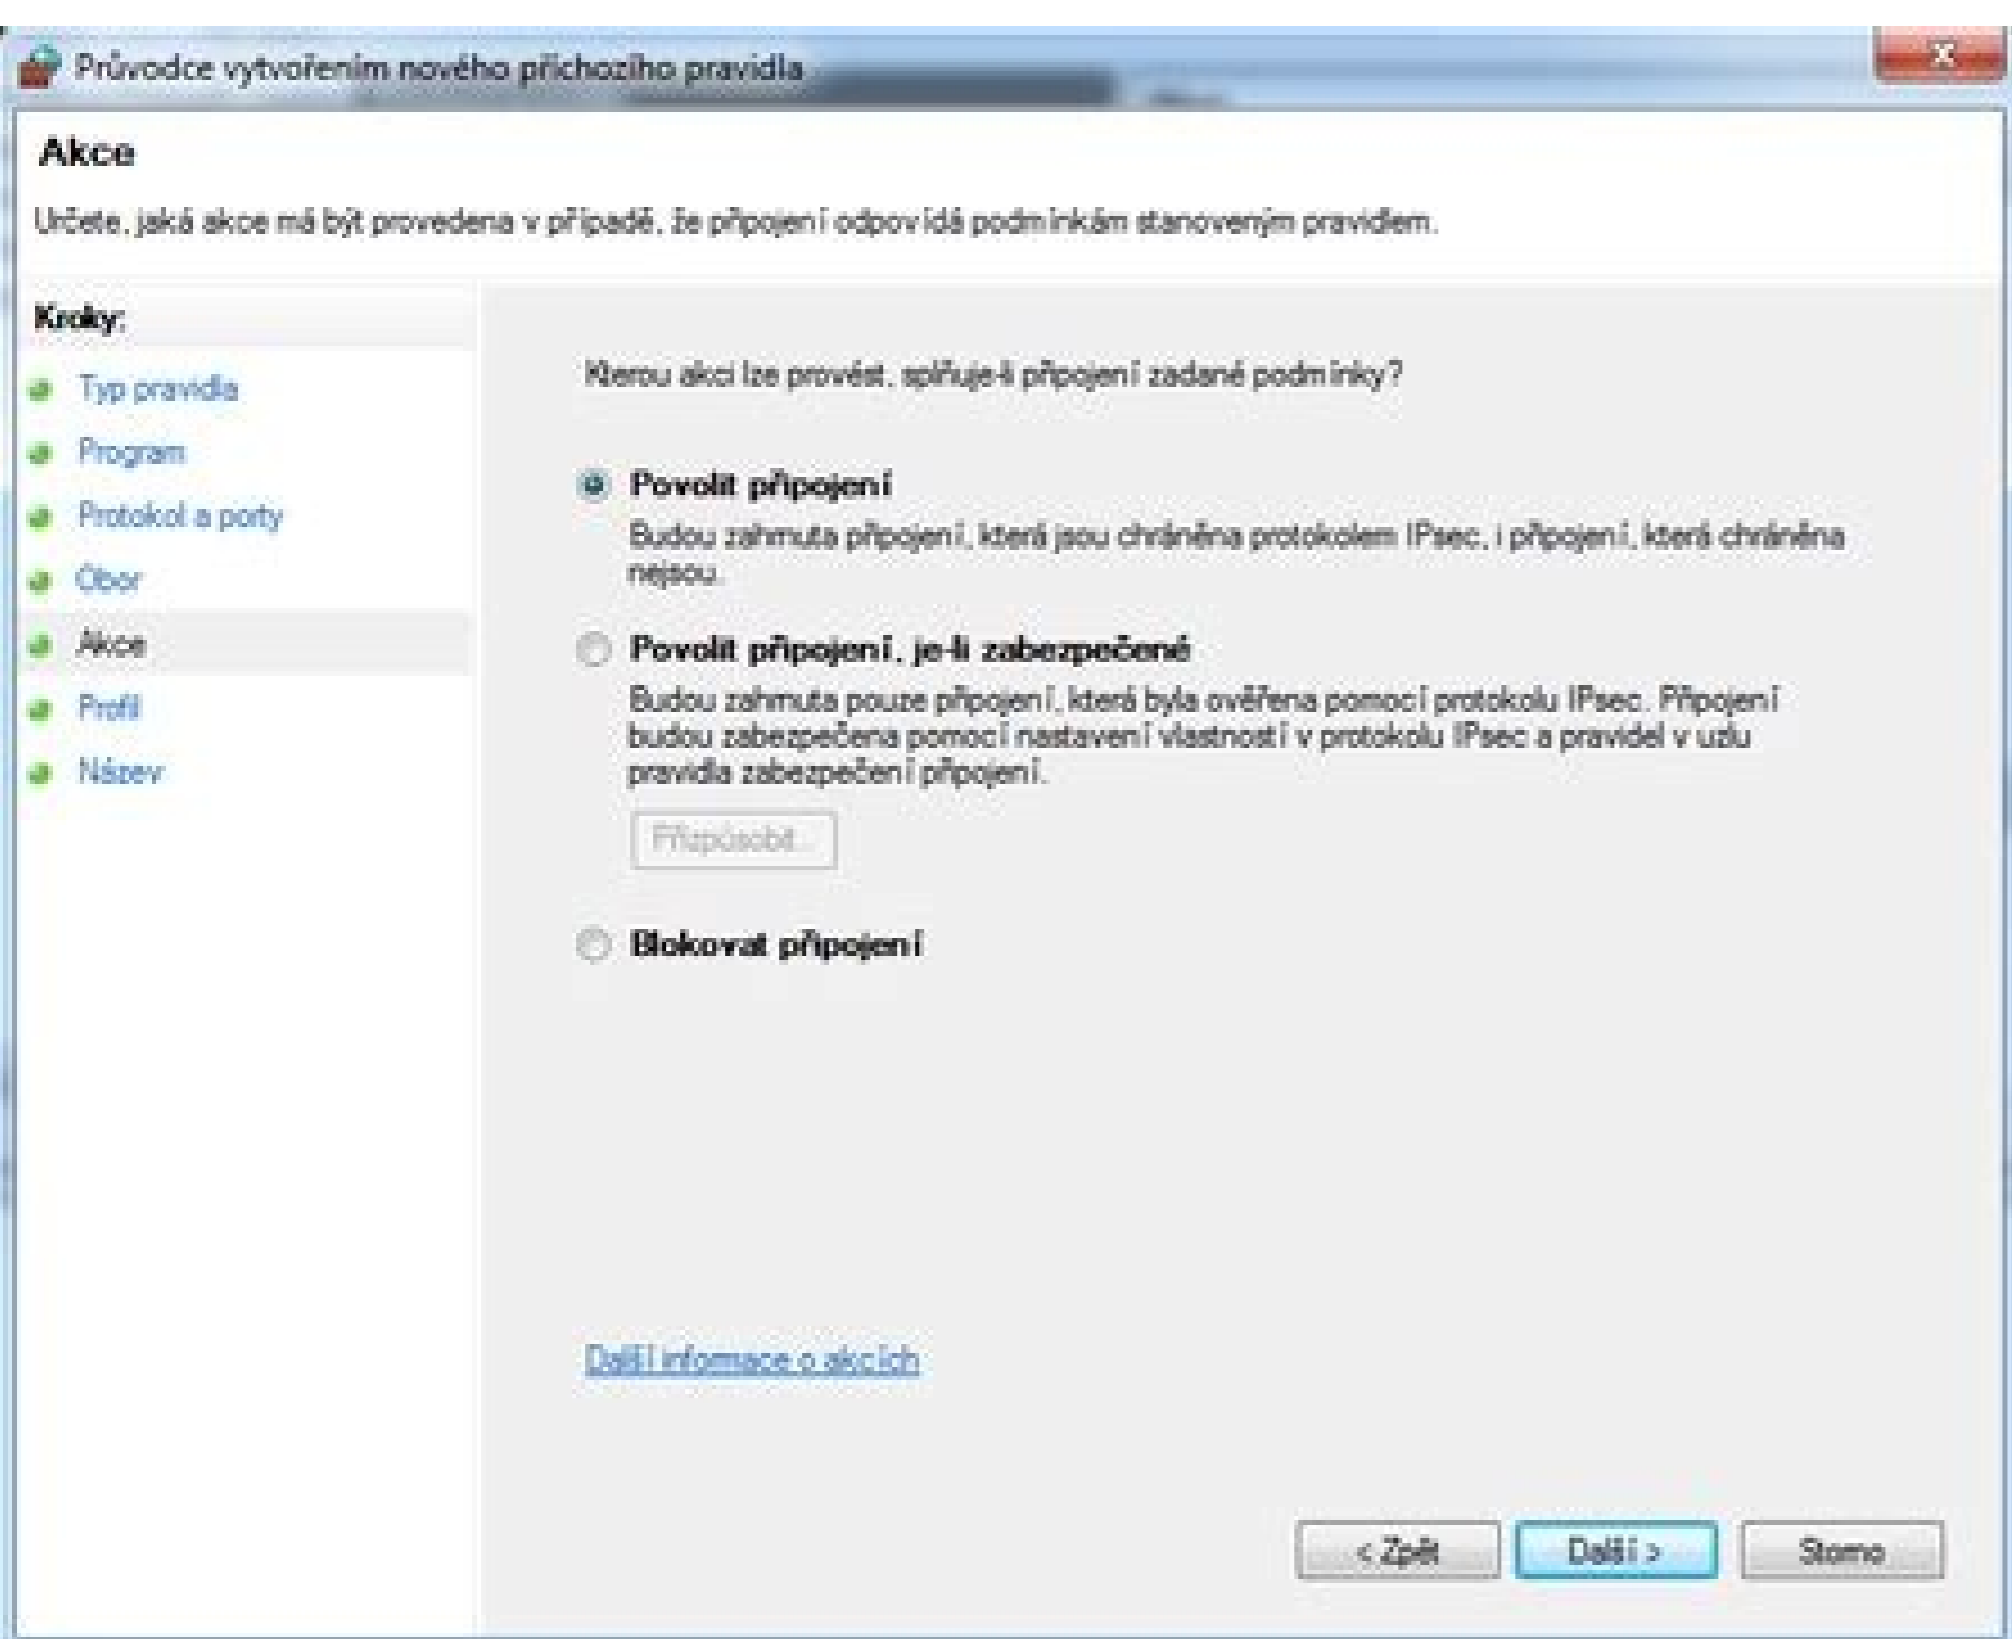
Průvodce vytvořením nového příchozího pravidla

Akce

Určete, jaká akce má být provedena v případě, že připojení odpovídá podmínkám stanoveným pravidlem.

Kroky:

Typ pravidla

Program

Protokol a porty

Obor

Akce

Profil

Název

Kterou akci lze provést, splňuje-li připojení zadané podmínky?

Povolit připojení

Budou zahrnuta připojení, která jsou chráněna protokolem IPsec, i připojení, která chráněna nejsou.

Povolit připojení, je-li zabezpečené

Budou zahrnuta pouze připojení, která byla ověřena pomocí protokolu IPsec. Připojení budou zabezpečena pomocí nastavení vlastností v protokolu IPsec a pravidel v uzlu pravidla zabezpečení připojení.

Přizpůsobit...

Blokovat připojení

Další informace o akcích

< Zpět

Další >

Storno